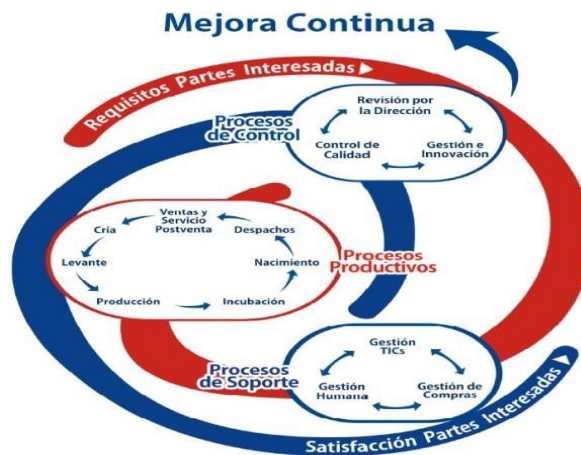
Mejora Continua

Requisitos Partes Interesadas

Procesos de Control

Revisión por la Dirección

Gestión e Innovación

Control de Calidad

Ventas y Servicio Postventa

Despachos

Cría

Levante

Nacimiento

Producción

Incubación

Procesos Productivos

Procesos de Soporte

Gestión TICs

Gestión Humana

Gestión de Compras

Satisfacción Partes Interesadas